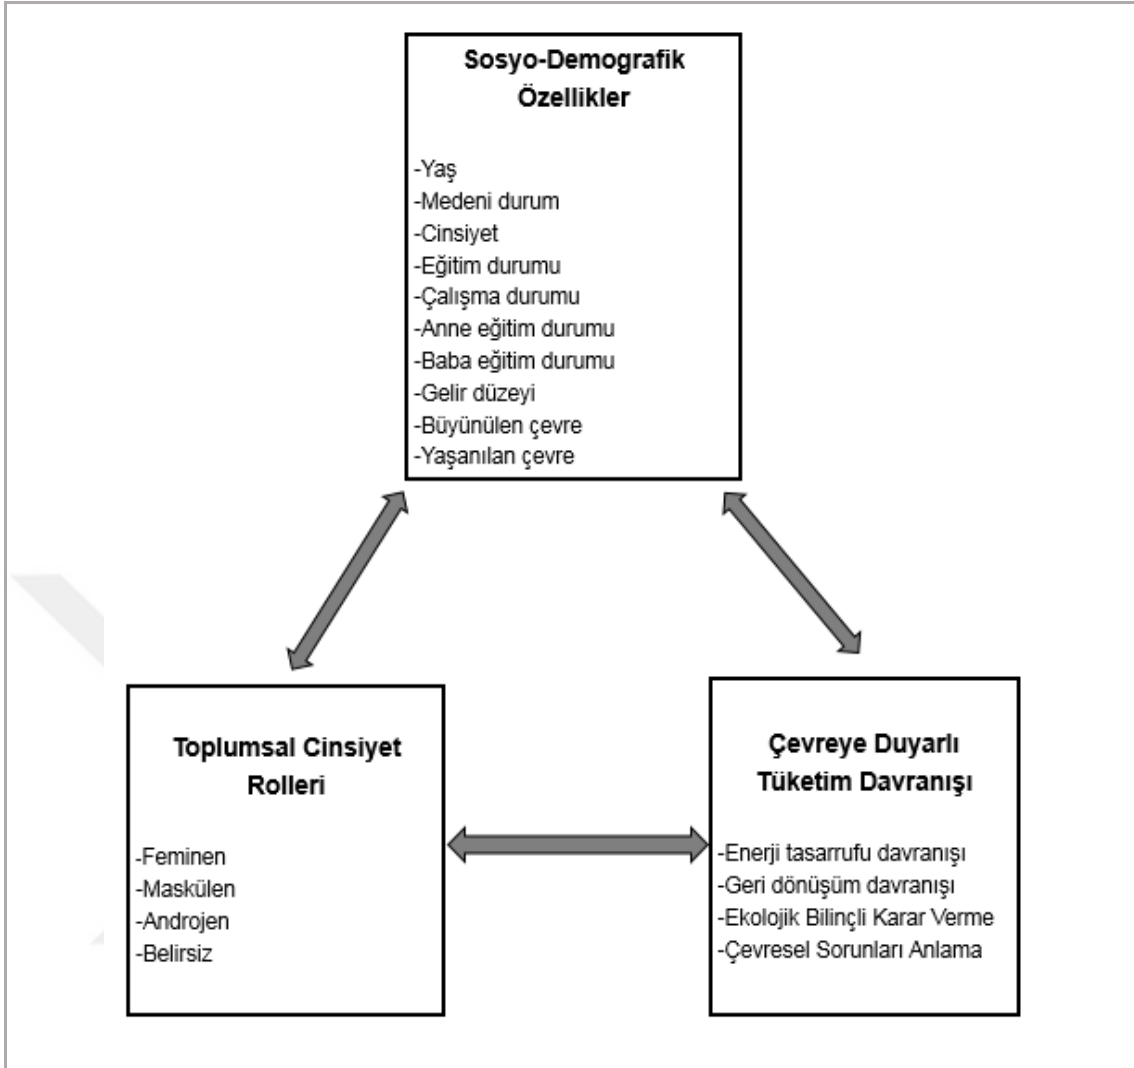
Sosyo-Demografik Özellikler

-Yaş
-Medeni durum
-Cinsiyet
-Eğitim durumu
-Çalışma durumu
-Anne eğitim durumu
-Baba eğitim durumu
-Gelir düzeyi
-Büyünülen çevre
-Yaşanılan çevre

Toplumsal Cinsiyet Rolleri

-Feminen
-Maskülen
-Androjen
-Belirsiz

Çevreye Duyarlı Tüketim Davranışı

-Enerji tasarrufu davranışı
-Geri dönüşüm davranışı
-Ekolojik Bilinçli Karar Verme
-Çevresel Sorunları Anlama